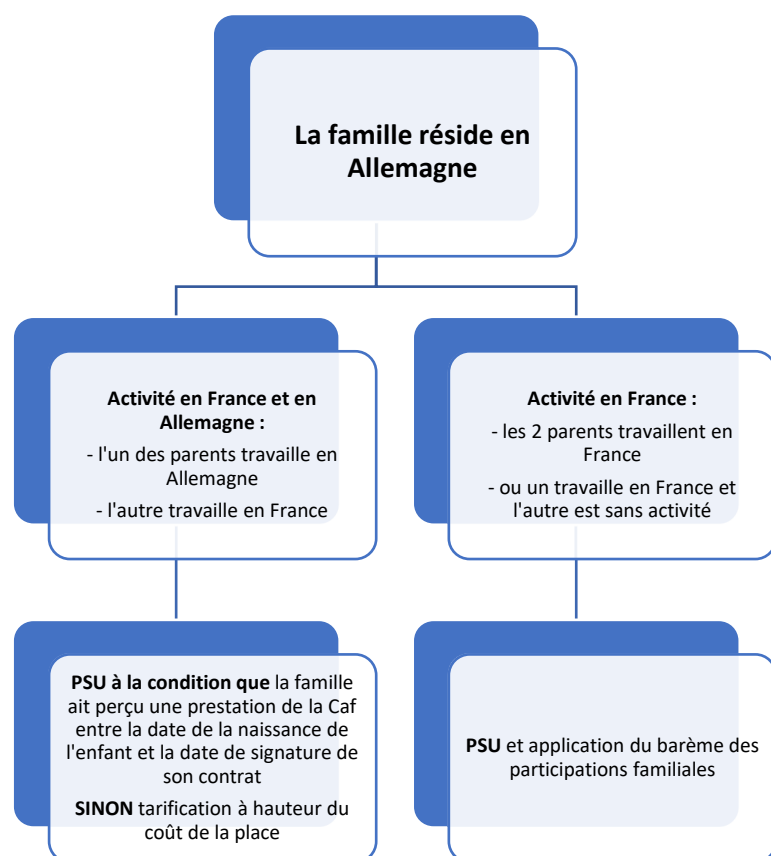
La famille réside en Allemagne

Activité en France et en Allemagne :

- l'un des parents travaille en Allemagne

- l'autre travaille en France

Activité en France :

- les 2 parents travaillent en France

- ou un travaille en France et l'autre est sans activité

PSU à la condition que la famille ait perçu une prestation de la Caf entre la date de la naissance de l'enfant et la date de signature de son contrat

SINON tarification à hauteur du coût de la place

PSU et application du barème des participations familiales